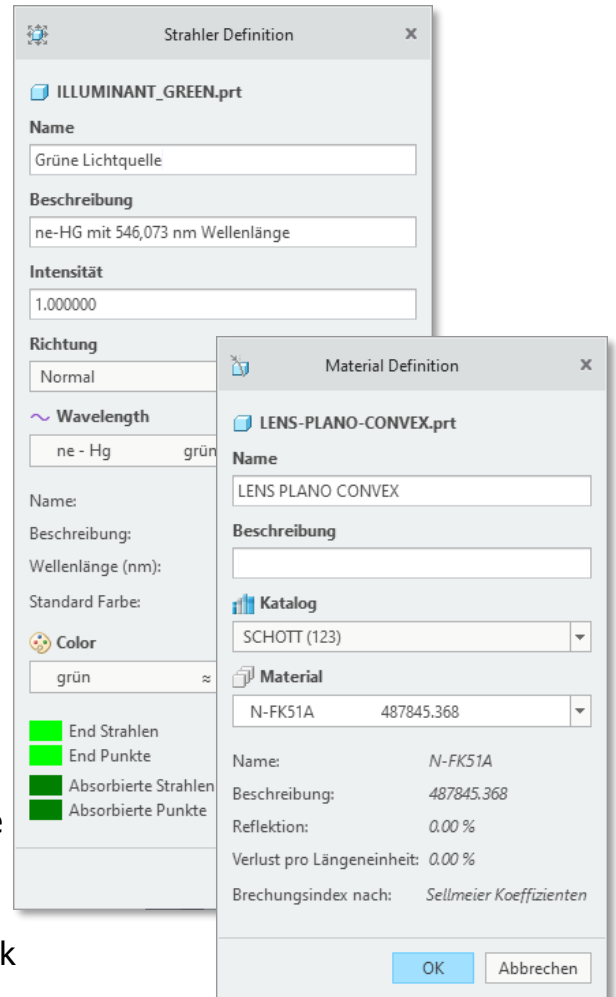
Strahler Definition ×

ILLUMINANT_GREEN.prt

Name

Grüne Lichtquelle

Beschreibung

ne-HG mit 546,073 nm Wellenlänge

Intensität

1.000000

Richtung

Normal

Wavelength

ne - Hg grün

Name:

Beschreibung:

Wellenlänge (nm):

Standard Farbe:

Color

grün ≈

End Strahlen

End Punkte

Absorbierte Strahlen

Absorbierte Punkte

Material Definition ×

LENS-PLANO-CONVEX.prt

Name

LENS PLANO CONVEX

Beschreibung

Katalog

SCHOTT (123)

Material

N-FK51A 487845.368

Name: N-FK51A

Beschreibung: 487845.368

Reflektion: 0.00 %

Verlust pro Längeneinheit: 0.00 %

Brechungsindex nach: Sellmeier Koeffizienten

OK Abbrechen